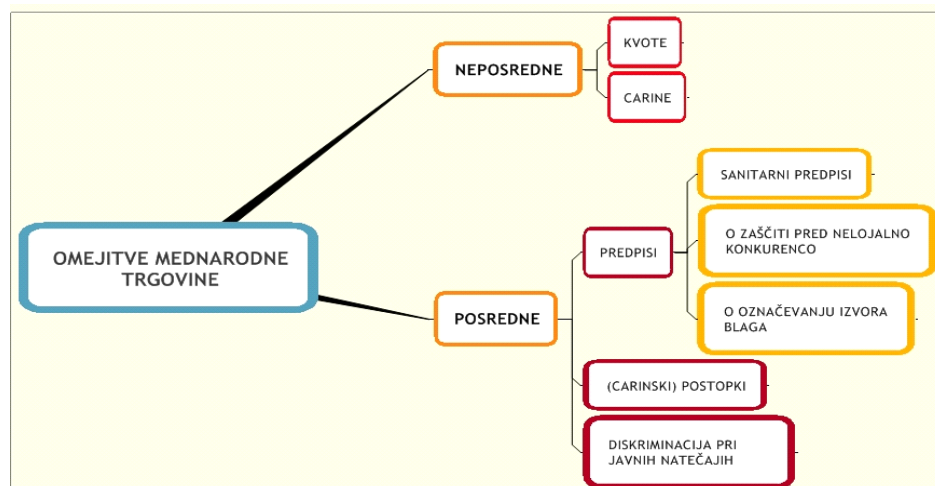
OMEJITVE MEDNARODNE TRGOVINE

NEPOSREDNE

KVOTE

CARINE

POSREDNE

PREDPISI

SANITARNI PREDPISI

O ZAŠČITI PRED NELOJALNO KONKURENCO

O OZNAČEVANJU IZVORA BLAGA

(CARINSKI) POSTOPKI

DISKRIMINACIJA PRI JAVNIH NATEČAJIH